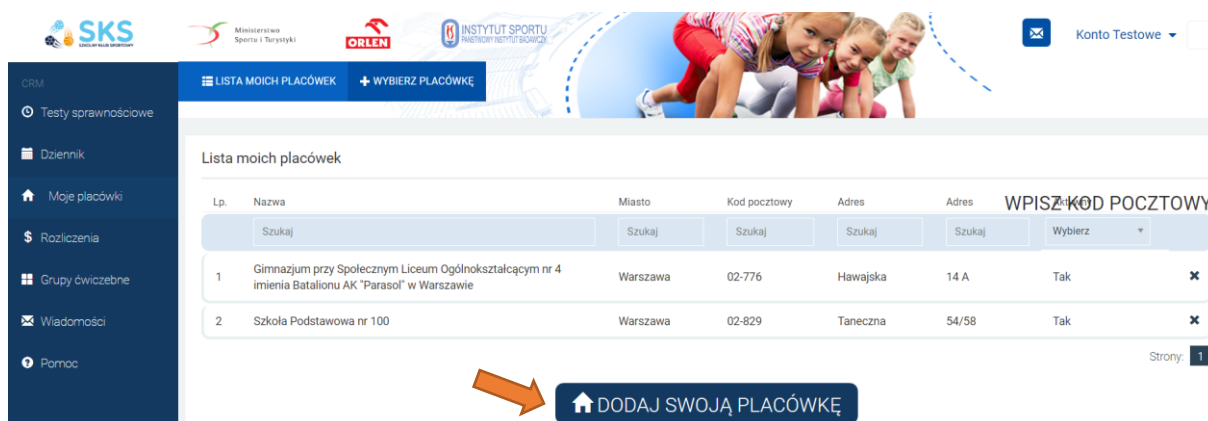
SKS
SZKOLNY KLUB SPORTOWY

Ministerstwo Sportu i Turystyki

ORLEN

INSTYTUT SPORTU
PAŃSTWOWY INSTYTUT BADAWCZY

Konto Testowe

CRM
Testy sprawnościowe
Dziennik
Moje placówki
Rozliczenia
Grupy ćwiczebne
Wiadomości
Pomoc

LISTA MOICH PLACÓWEK
WYBIERZ PLACÓWKĘ

Lista moich placówek

WPISZ KOD POCZTOWY

| Lp. | Nazwa | Miasto | Kod pocztowy | Adres | Adres | Aktywny | |
|---|---|---|---|---|---|---|---|
| | Szukaj | Szukaj | Szukaj | Szukaj | Szukaj | Wybierz | |
| 1 | Gimnazjum przy Społecznym Liceum Ogólnokształcącym nr 4 imienia Batalionu AK "Parasol" w Warszawie | Warszawa | 02-776 | Hawajska | 14 A | Tak | ✖ |
| 2 | Szkoła Podstawowa nr 100 | Warszawa | 02-829 | Taneczna | 54/58 | Tak | ✖ |

Strony: 1

DODAJ SWOJĄ PLACÓWKĘ